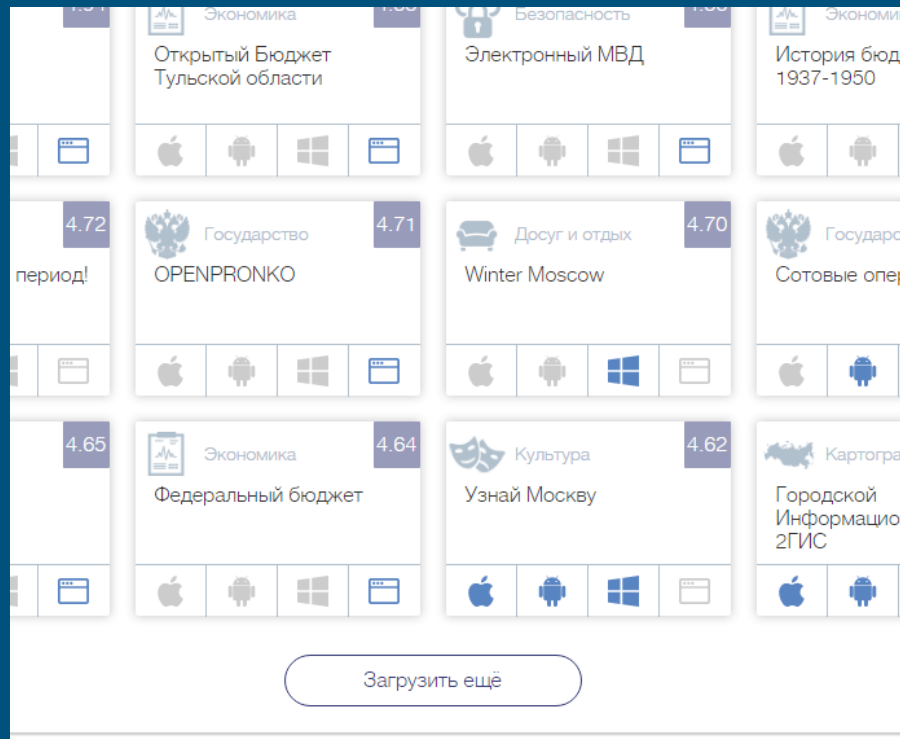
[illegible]
Экономика
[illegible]
Открытый Бюджет Тульской области

Безопасность
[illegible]
Электронный МВД

Экономи
История бюд 1937-1950

4.72
период!

Государство
4.71
OPENPRONKO

Досуг и отдых
4.70
Winter Moscow

Государ
Сотовые опе

4.65

Экономика
4.64
Федеральный бюджет

Культура
4.62
Узнай Москву

Картогра
Городской Информацио 2ГИС

Загрузить ещё